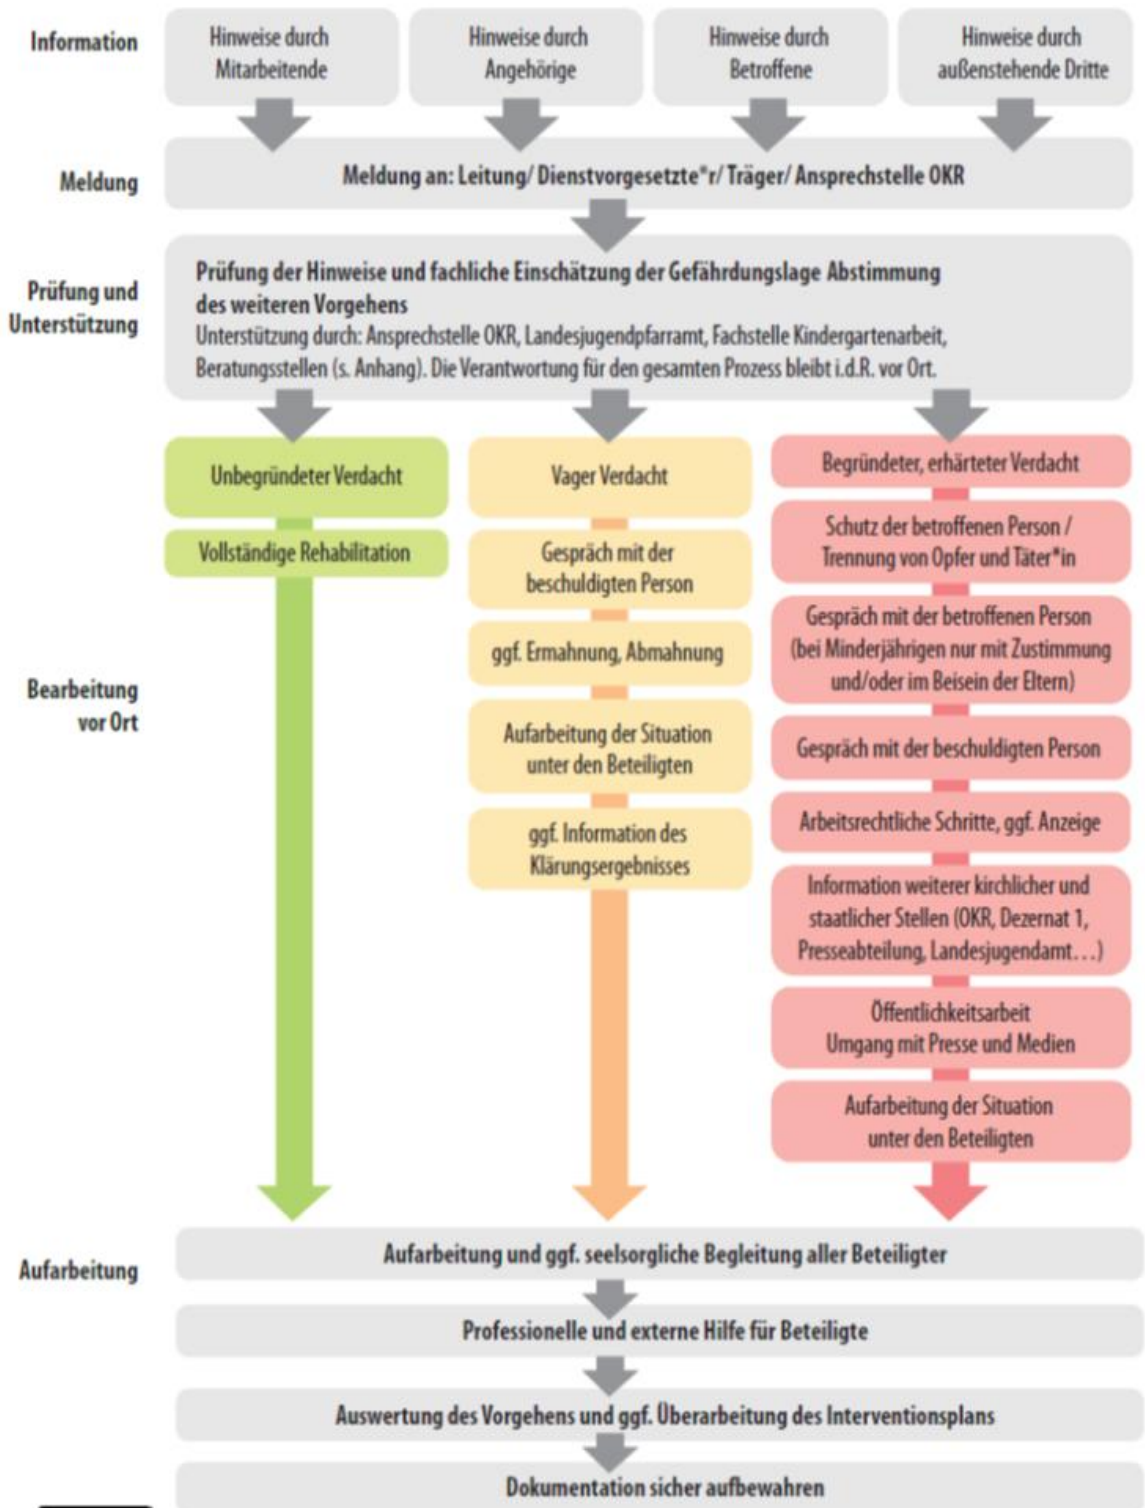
Information

Hinweise durch Mitarbeitende

Hinweise durch Angehörige

Hinweise durch Betroffene

Hinweise durch außenstehende Dritte

Meldung

Meldung an: Leitung/ Dienstvorgesetzte*r/ Träger/ Ansprechstelle OKR

Prüfung und Unterstützung

Prüfung der Hinweise und fachliche Einschätzung der Gefährdungslage Abstimmung des weiteren Vorgehens
Unterstützung durch: Ansprechstelle OKR, Landesjugendpfarramt, Fachstelle Kindergartenarbeit, Beratungsstellen (s. Anhang). Die Verantwortung für den gesamten Prozess bleibt i.d.R. vor Ort.

Bearbeitung vor Ort

Unbegründeter Verdacht

Vollständige Rehabilitation

Vager Verdacht

Gespräch mit der beschuldigten Person

ggf. Ermahnung, Abmahnung

Aufarbeitung der Situation unter den Beteiligten

ggf. Information des Klärungsergebnisses

Begründeter, erhärteter Verdacht

Schutz der betroffenen Person / Trennung von Opfer und Täter*in

Gespräch mit der betroffenen Person (bei Minderjährigen nur mit Zustimmung und/oder im Beisein der Eltern)

Gespräch mit der beschuldigten Person

Arbeitsrechtliche Schritte, ggf. Anzeige

Information weiterer kirchlicher und staatlicher Stellen (OKR, Dezernat 1, Presseabteilung, Landesjugendamt…)

Öffentlichkeitsarbeit Umgang mit Presse und Medien

Aufarbeitung der Situation unter den Beteiligten

Aufarbeitung

Aufarbeitung und ggf. seelsorgliche Begleitung aller Beteiligter

Professionelle und externe Hilfe für Beteiligte

Auswertung des Vorgehens und ggf. Überarbeitung des Interventionsplans

Dokumentation sicher aufbewahren